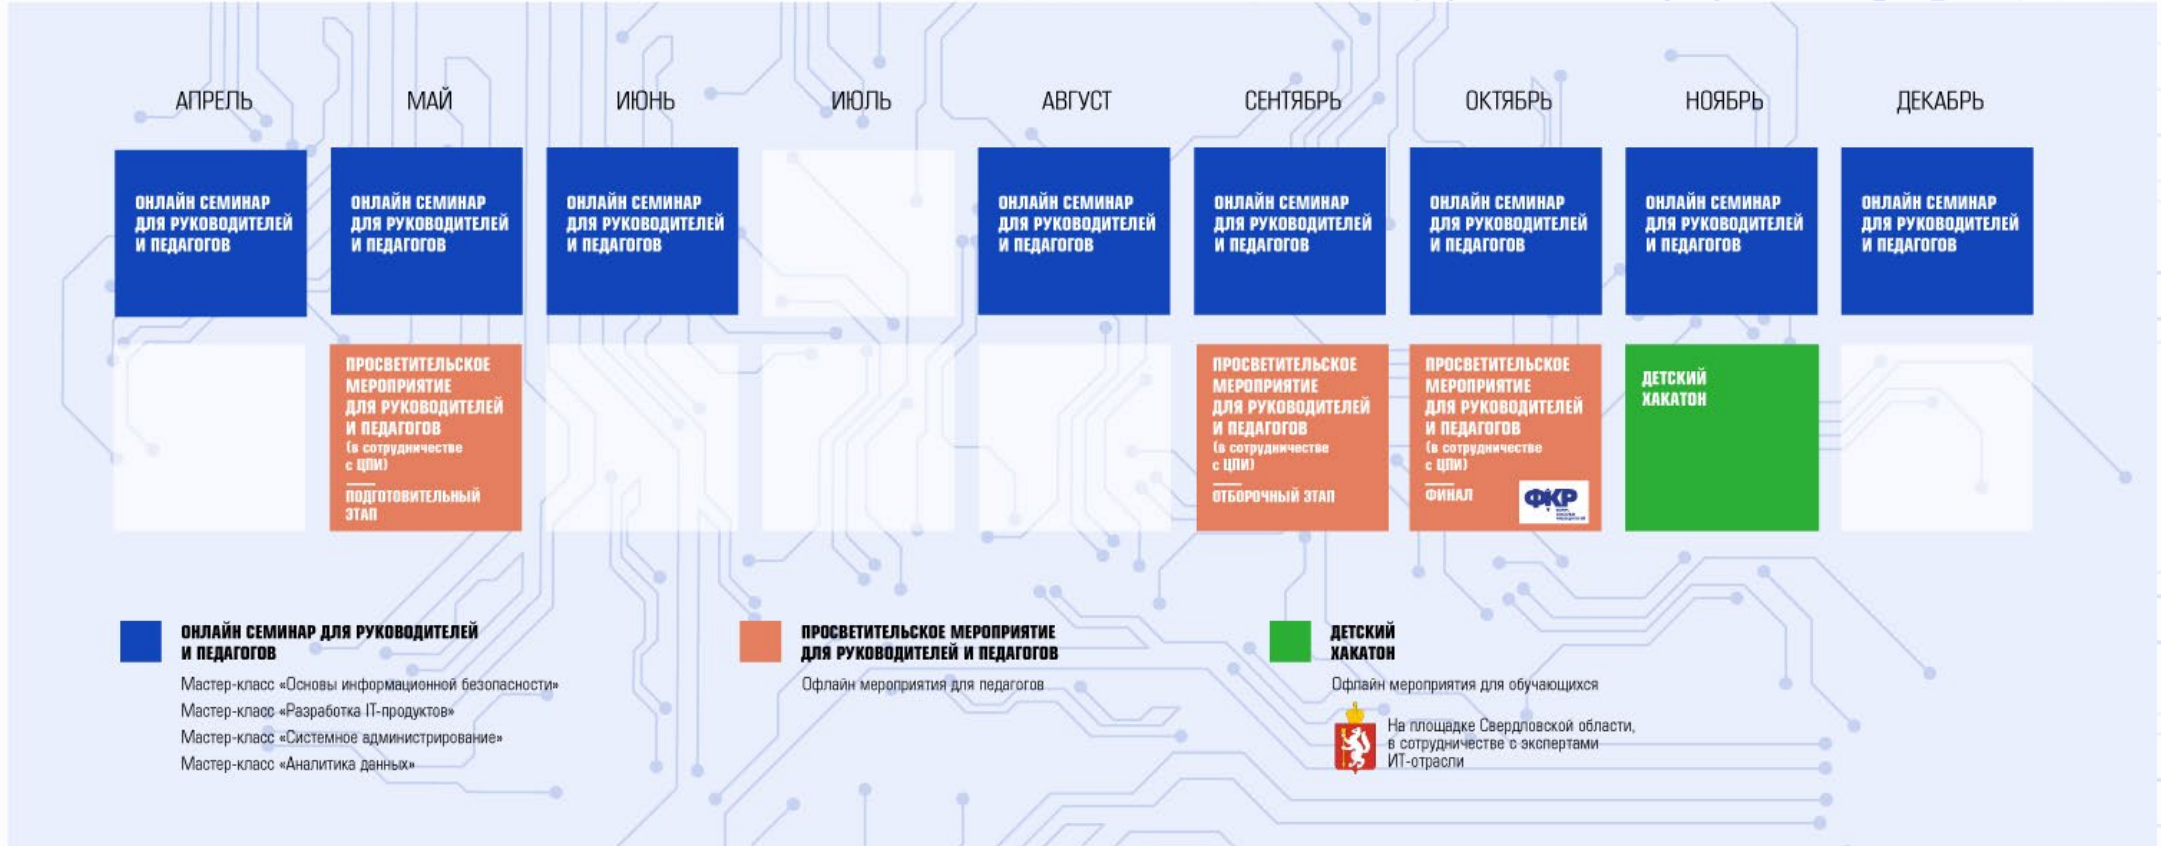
АПРЕЛЬ

ОНЛАЙН СЕМИНАР ДЛЯ РУКОВОДИТЕЛЕЙ И ПЕДАГОГОВ

МАЙ

ОНЛАЙН СЕМИНАР ДЛЯ РУКОВОДИТЕЛЕЙ И ПЕДАГОГОВ

ПРОСВЕТИТЕЛЬСКОЕ МЕРОПРИЯТИЕ ДЛЯ РУКОВОДИТЕЛЕЙ И ПЕДАГОГОВ (в сотрудничестве с ЦПИ)

ПОДГОТОВИТЕЛЬНЫЙ ЭТАП

ИЮНЬ

ОНЛАЙН СЕМИНАР ДЛЯ РУКОВОДИТЕЛЕЙ И ПЕДАГОГОВ

ИЮЛЬ

АВГУСТ

ОНЛАЙН СЕМИНАР ДЛЯ РУКОВОДИТЕЛЕЙ И ПЕДАГОГОВ

СЕНТЯБРЬ

ОНЛАЙН СЕМИНАР ДЛЯ РУКОВОДИТЕЛЕЙ И ПЕДАГОГОВ

ПРОСВЕТИТЕЛЬСКОЕ МЕРОПРИЯТИЕ ДЛЯ РУКОВОДИТЕЛЕЙ И ПЕДАГОГОВ (в сотрудничестве с ЦПИ)

ОТБОРОЧНЫЙ ЭТАП

ОКТЯБРЬ

ОНЛАЙН СЕМИНАР ДЛЯ РУКОВОДИТЕЛЕЙ И ПЕДАГОГОВ

ПРОСВЕТИТЕЛЬСКОЕ МЕРОПРИЯТИЕ ДЛЯ РУКОВОДИТЕЛЕЙ И ПЕДАГОГОВ (в сотрудничестве с ЦПИ)

ФИНАЛ

ФКР

НОЯБРЬ

ОНЛАЙН СЕМИНАР ДЛЯ РУКОВОДИТЕЛЕЙ И ПЕДАГОГОВ

ДЕТСКИЙ ХАКАТОН

ДЕКАБРЬ

ОНЛАЙН СЕМИНАР ДЛЯ РУКОВОДИТЕЛЕЙ И ПЕДАГОГОВ

ОНЛАЙН СЕМИНАР ДЛЯ РУКОВОДИТЕЛЕЙ И ПЕДАГОГОВ

Мастер-класс «Основы информационной безопасности»
Мастер-класс «Разработка IT-продуктов»
Мастер-класс «Системное администрирование»
Мастер-класс «Аналитика данных»

ПРОСВЕТИТЕЛЬСКОЕ МЕРОПРИЯТИЕ ДЛЯ РУКОВОДИТЕЛЕЙ И ПЕДАГОГОВ

Офлайн мероприятия для педагогов

ДЕТСКИЙ ХАКАТОН

Офлайн мероприятия для обучающихся

На площадке Свердловской области, в сотрудничестве с экспертами ИТ-отрасли